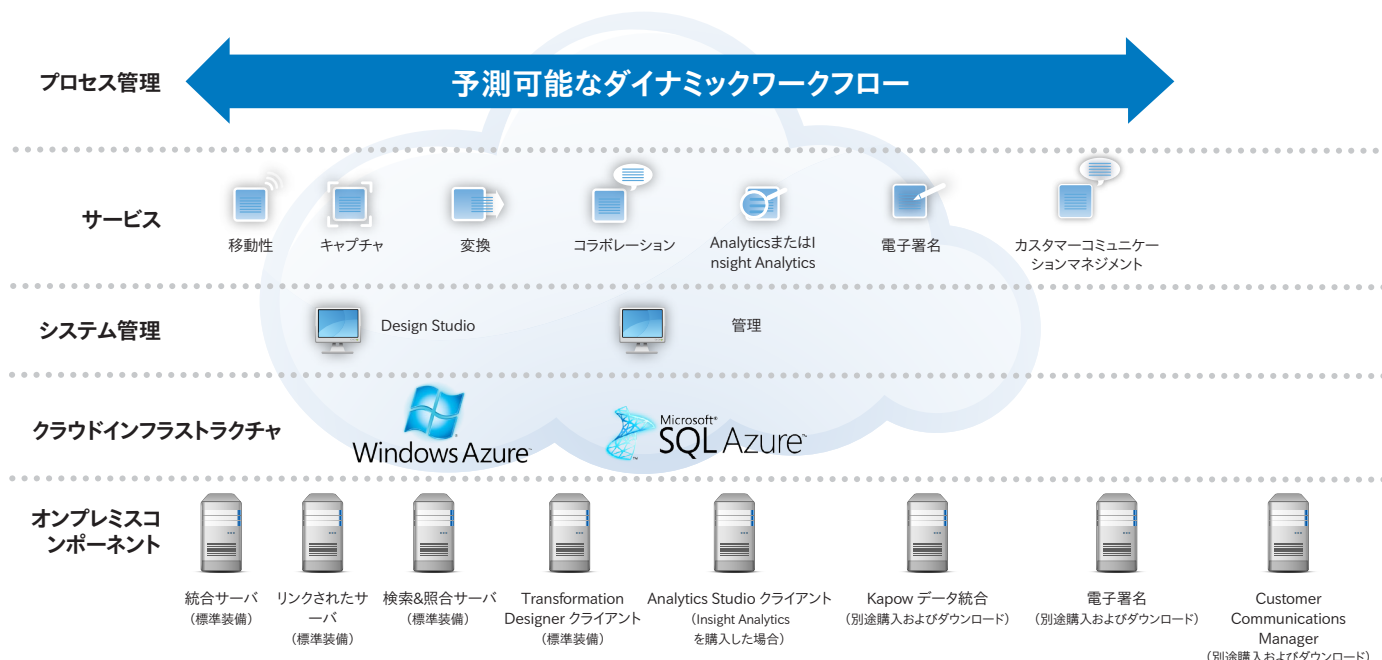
プロセス管理

予測可能なダイナミックワークフロー

サービス

移動性

キャプチャ

変換

コラボレーション

AnalyticsまたはInsight Analytics

電子署名

カスタマーコミュニケーションマネジメント

システム管理

Design Studio

管理

クラウドインフラストラクチャ

Windows Azure

Microsoft SQL Azure

オンプレミスコンポーネント

統合サーバ
（標準装備）

リンクされたサーバ
（標準装備）

検索&照合サーバ
（標準装備）

Transformation Designer クライアント
（標準装備）

Analytics Studio クライアント
（Insight Analytics を購入した場合）

Kapow データ統合
（別途購入およびダウンロード）

電子署名
（別途購入およびダウンロード）

Customer Communications Manager
（別途購入およびダウンロード）